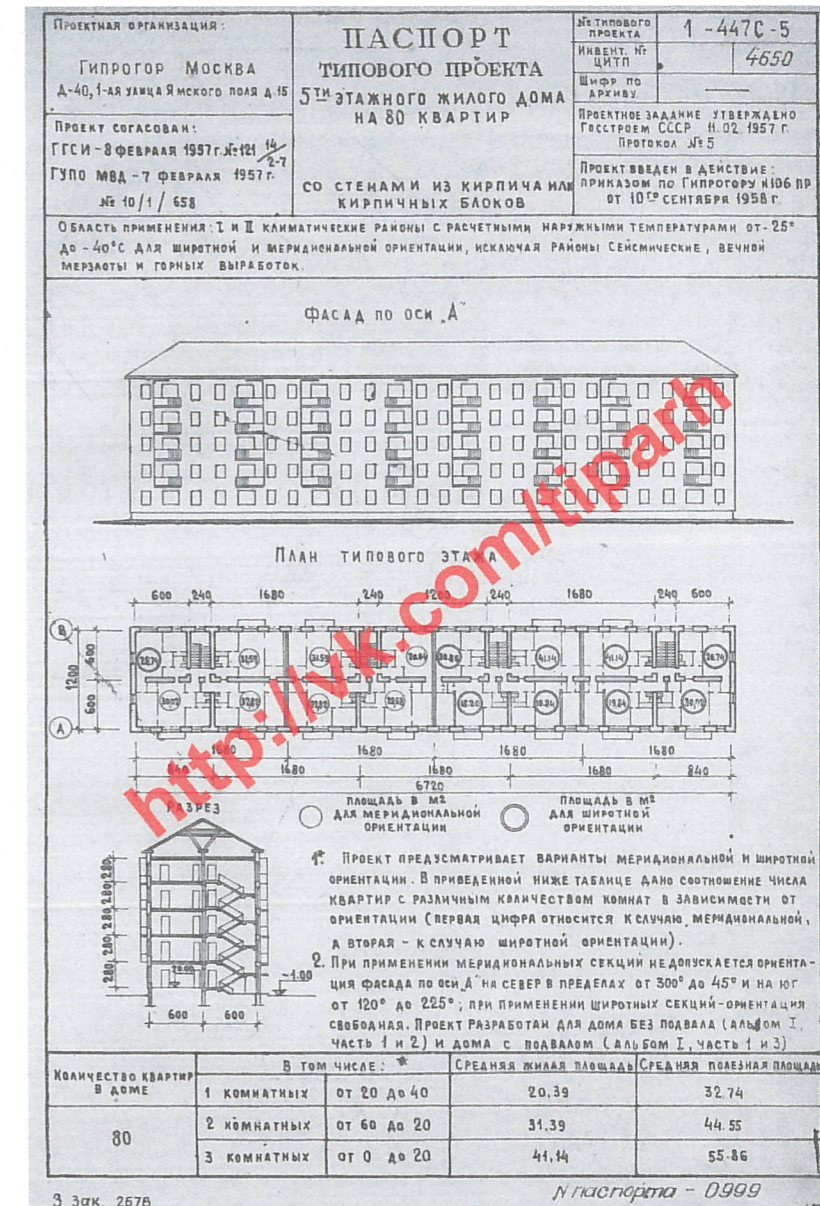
ПРОЕКТНАЯ ОРГАНИЗАЦИЯ:

Гипрогор Москва
Д-40, 1-ая улица Ямского поля д.15

ПРОЕКТ СОГЛАСОВАН:
ГГСИ - 8 февраля 1957 г. №121 $\frac{14}{2-7}$
ГУПО МВД - 7 февраля 1957 г.
№ 10/1/658

ПАСПОРТ
ТИПОВОГО ПРОЕКТА
5ти ЭТАЖНОГО ЖИЛОГО ДОМА НА 80 КВАРТИР

СО СТЕНАМИ ИЗ КИРПИЧА ИЛИ КИРПИЧНЫХ БЛОКОВ

№ ТИПОВОГО ПРОЕКТА | 1-447С-5
ИНВЕНТ. № ЦИТП | 4650
Шифр по архиву |

ПРОЕКТНОЕ ЗАДАНИЕ УТВЕРЖДЕНО Госстроем СССР 11.02.1957 г. Протокол №5

ПРОЕКТ ВВЕДЕН В ДЕЙСТВИЕ: приказом по Гипрогору №106 пр от 10го сентября 1958 г.

ОБЛАСТЬ ПРИМЕНЕНИЯ: I и II климатические районы с расчетными наружными температурами от -25° до -40°С для широтной и меридиональной ориентации, исключая районы сейсмические, вечной мерзлоты и горных выработок.

ФАСАД ПО ОСИ „А"

http://vk.com/tiparh

ПЛАН ТИПОВОГО ЭТАЖА

600 240 1680 240 1200 240 1680 240 600

Б 600 1200 600 А

26.74 33.58 31.59 26.84 26.80 41.14 41.14 26.74
30.72 37.89 31.39 33.58 35.30 31.84 31.84 30.72

1680 1680 1680 1680
840 1680 1680 1680 840
6720

РАЗРЕЗ

280 280 280 280 280
-1.00
600 600

ПЛОЩАДЬ В М² ДЛЯ МЕРИДИОНАЛЬНОЙ ОРИЕНТАЦИИ
ПЛОЩАДЬ В М² ДЛЯ ШИРОТНОЙ ОРИЕНТАЦИИ

1. Проект предусматривает варианты меридиональной и широтной ориентации. В приведенной ниже таблице дано соотношение числа квартир с различным количеством комнат в зависимости от ориентации (первая цифра относится к случаю меридиональной, а вторая - к случаю широтной ориентации).

2. При применении меридиональных секций не допускается ориентация фасада по оси „А" на север в пределах от 300° до 45° и на юг от 120° до 225°; при применении широтных секций - ориентация свободная. Проект разработан для дома без подвала (альбом I, часть 1 и 2) и дома с подвалом (альбом I, часть 1 и 3)

| Количество квартир в доме | В том числе: * | | Средняя жилая площадь | Средняя полезная площадь |
|---|---|---|---|---|
| 80 | 1 комнатных | от 20 до 40 | 20.39 | 32.74 |
| | 2 комнатных | от 60 до 20 | 31.39 | 44.55 |
| | 3 комнатных | от 0 до 20 | 41.14 | 55.86 |

3 Зак. 2678

N паспорта - 0999